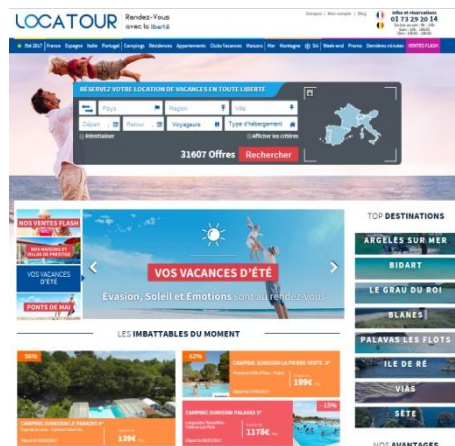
LOCATOUR Rendez-Vous avec la liberté

Groupes | Mon compte | Blog

Infos et réservations 01 73 29 20 14

Été 2017 | France | Espagne | Italie | Portugal | Campings | Résidences | Appartements | Clubs Vacances | Maisons | Mer | Montagne | Ski | Week-end | Promo | Dernières minutes | VENTES FLASH

RÉSERVEZ VOTRE LOCATION DE VACANCES EN TOUTE LIBERTÉ

Pays | Région | Ville

Départ | Retour | Voyageurs | Type d'hébergement

Réinitialiser | afficher les critères

31607 Offres | Rechercher

NOS VENTES FLASH

NOS MAISONS ET VILLAS DE PRESTIGE

VOS VACANCES D'ÉTÉ

PONTS DE MAI

VOS VACANCES D'ÉTÉ

Évasion, Soleil et Émotions sont au rendez-vous

TOP DESTINATIONS

ARGELÈS SUR MER

BIDART

LE GRAU DU ROI

BLANES

PALAVAS LES FLOTS

ILE DE RÉ

VIAS

SÈTE

LES IMBATTABLES DU MOMENT

-56%

CAMPING SUNELIA LE PARADIS 4*

139€

-62%

CAMPING SUNELIA LA PIERRE VERTE 4*

199€

-13%

CAMPING SUNELIA PALAVAS 5*

1179€

NOS AVANTAGES